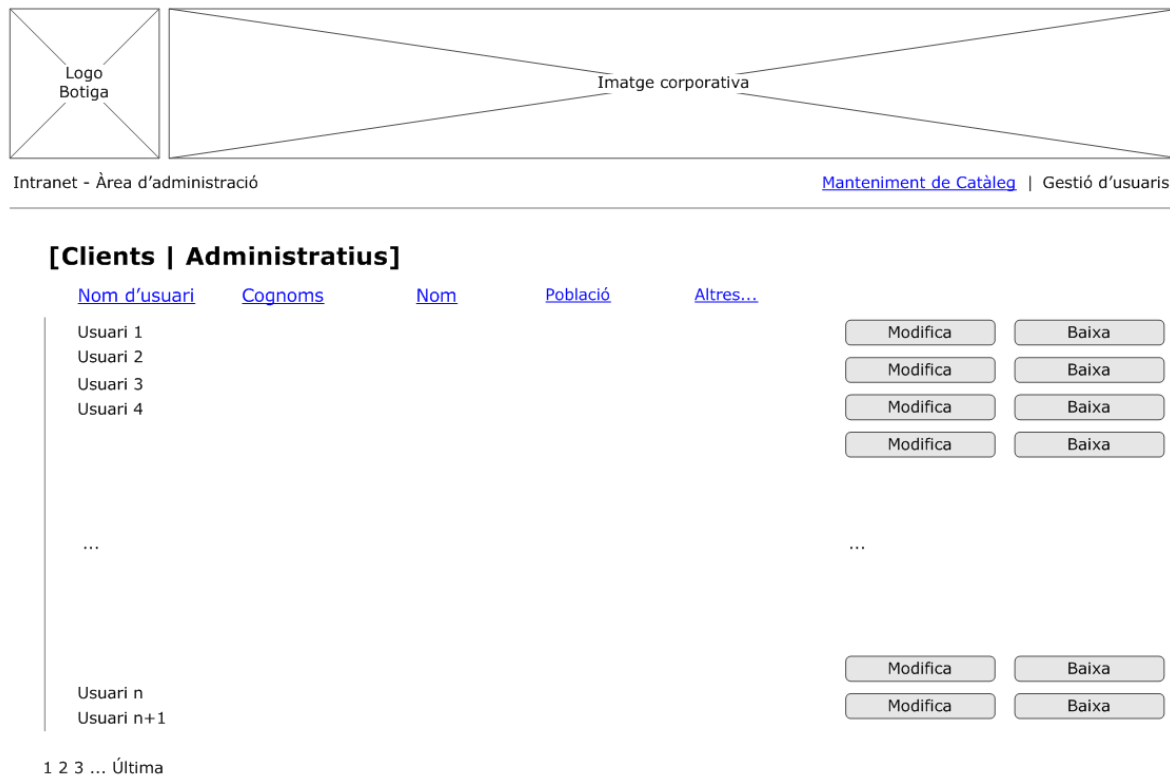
Logo Botiga

Imatge corporativa

Intranet - Àrea d'administració

Manteniment de Catàleg | Gestió d'usuaris

[Clients | Administratius]

Nom d'usuari Cognoms Nom Població Altres...

Usuari 1
Usuari 2
Usuari 3
Usuari 4

Modifica Baixa
Modifica Baixa
Modifica Baixa
Modifica Baixa

...

...

Modifica Baixa
Modifica Baixa

Usuari n
Usuari n+1

1 2 3 ... Última